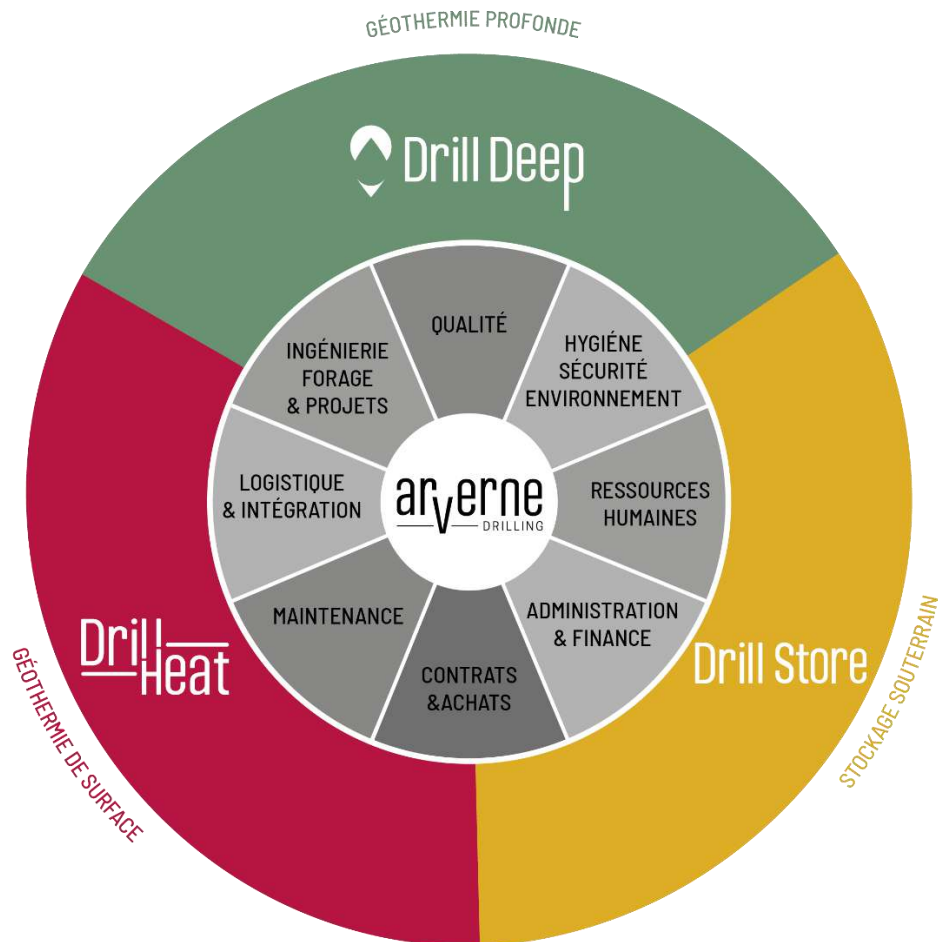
GÉOTHERMIE PROFONDE

Drill Deep

QUALITÉ

HYGIÉNE SÉCURITÉ ENVIRONNEMENT

RESSOURCES HUMAINES

ADMINISTRATION & FINANCE

CONTRATS &ACHATS

MAINTENANCE

LOGISTIQUE & INTÉGRATION

INGÉNIERIE FORAGE & PROJETS

arverne DRILLING

Drill Heat

Drill Store

GÉOTHERMIE DE SURFACE

STOCKAGE SOUTERRAIN